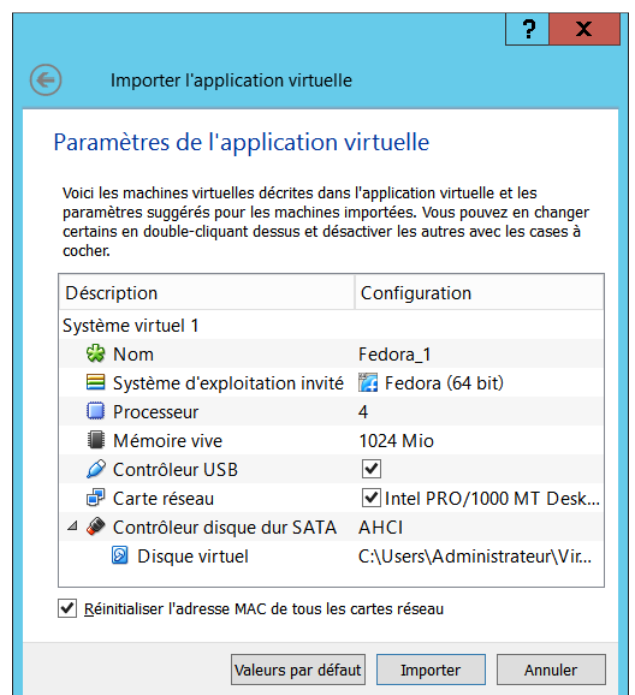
?
X

Importer l'application virtuelle

Paramètres de l'application virtuelle

Voici les machines virtuelles décrites dans l'application virtuelle et les paramètres suggérés pour les machines importées. Vous pouvez en changer certains en double-cliquant dessus et désactiver les autres avec les cases à cocher.

| Déscription | Configuration |
|---|---|
| Système virtuel 1 | |
| Nom | Fedora_1 |
| Système d'exploitation invité | Fedora (64 bit) |
| Processeur | 4 |
| Mémoire vive | 1024 Mio |
| Contrôleur USB | ✓ |
| Carte réseau | ✓ Intel PRO/1000 MT Desk... |
| Contrôleur disque dur SATA | AHCI |
| Disque virtuel | C:\Users\Administrateur\Vir... |

✓ Réinitialiser l'adresse MAC de tous les cartes réseau

Valeurs par défaut | Importer | Annuler